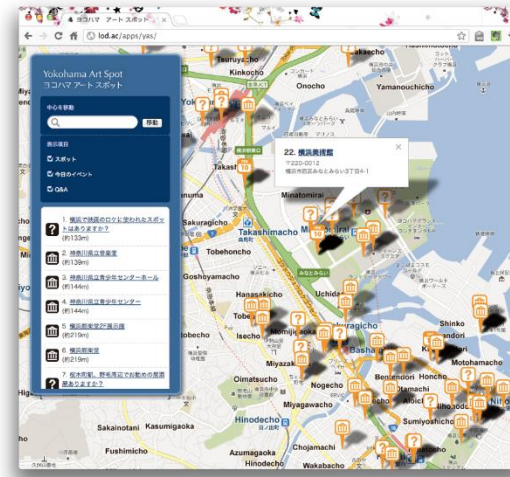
ヨコハマ アート スポット

lod.ac/apps/yas/

Yokohama Art Spot
ヨコハマ アート スポット

中心を移動

移動

表示項目

スポット

今日のイベント

Q&A

1. 横浜で映画のロケに使われたスポットはありますか？ (約133m)

2. 神奈川県立音楽堂 (約139m)

3. 神奈川県立青少年センターホール (約144m)

4. 神奈川県立青少年センター (約144m)

5. 横浜能楽堂2F展示廊 (約219m)

6. 横浜能楽堂 (約219m)

7. 桜木町駅、野毛周辺でお勧めの居酒屋ありますか？

22. 横浜美術館
〒220-0012
横浜市西区みなとみらい3丁目4-1

Tsuruya-cho
Kinkocho
Onocho
Yamanouchicho
Minatomirai
Sakuragicho
Takashimacho
Tobehoncho
Goshoyamacho
Hanasakicho
Tobecho
Momijizaka
Uchida
Miyazaki
Oimatsucho
Nogecho
Miyagawacho
Hinodecho
Sakainotani
Kasumigaoka
Fushimicho
Azumagaoka
Chojamachi
Hinodecho
Wakabacho
Shinko
Motohamacho
Honcho
Aioicho
Sumiyoshicho
Basha